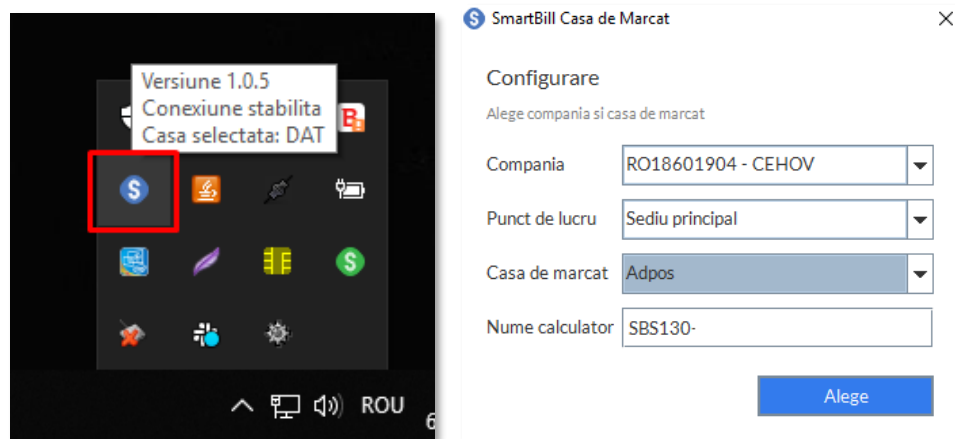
Versiune 1.0.5
Conexiune stabilita
Casa selectata: DAT

ROU

6

SmartBill Casa de Marcat

Configurare

Alege compania si casa de marcat

Compania RO18601904 - CEHOV

Punct de lucru Sediu principal

Casa de marcat Adpos

Nume calculator SBS130-

Alege